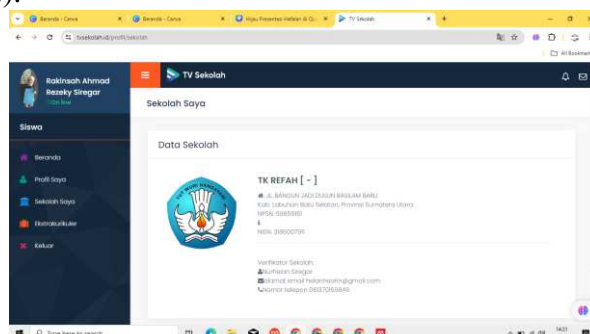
Beranda - Canva
Beranda - Canva
Hijau Presentasi Hafalan di Q...
TV Sekolah
tvsekolah.id/profil/sekolah
All Bookmarks

Rakinsah Ahmad Rezeky Siregar
Online

TV Sekolah

Siswa
Beranda
Profil Saya
Sekolah Saya
Ekstrakurikuler
Keluar

Sekolah Saya

Data Sekolah

TK REFAH [ - ]
JL. BANGUN JADI DUSUN BAGLAM BARU
Kab. Labuhan Batu Selatan, Provinsi Sumatera Utara
NPSN: 5365660
NISN: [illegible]

Verifikator Sekolah:
Nurhelan Siregar
alamat email helan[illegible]@gmail.com
nomor telepon 0813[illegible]

Type here to search
14:11